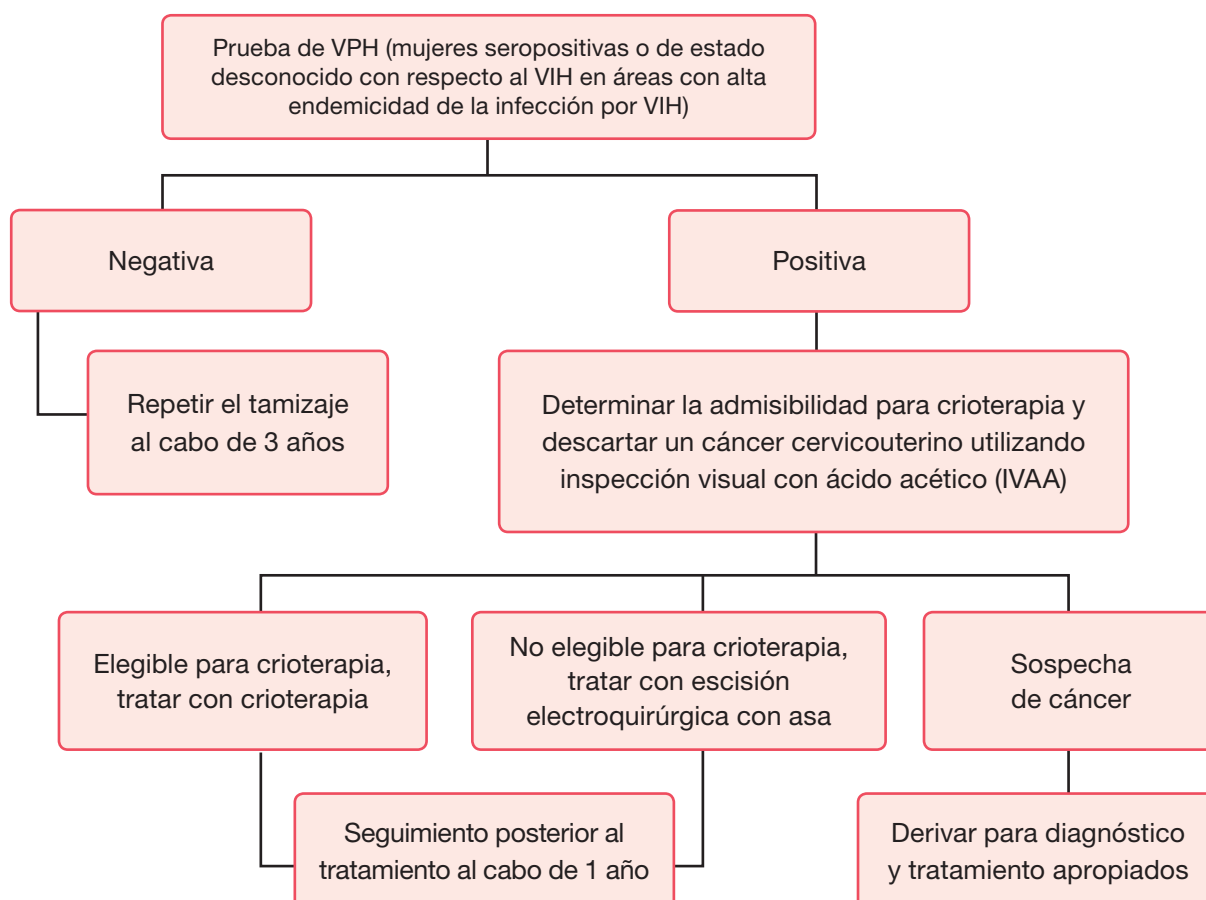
Prueba de VPH (mujeres seropositivas o de estado desconocido con respecto al VIH en áreas con alta endemicidad de la infección por VIH)

Negativa

Positiva

Repetir el tamizaje al cabo de 3 años

Determinar la admisibilidad para crioterapia y descartar un cáncer cervicouterino utilizando inspección visual con ácido acético (IVAA)

Elegible para crioterapia, tratar con crioterapia

No elegible para crioterapia, tratar con escisión electroquirúrgica con asa

Sospecha de cáncer

Seguimiento posterior al tratamiento al cabo de 1 año

Derivar para diagnóstico y tratamiento apropiados